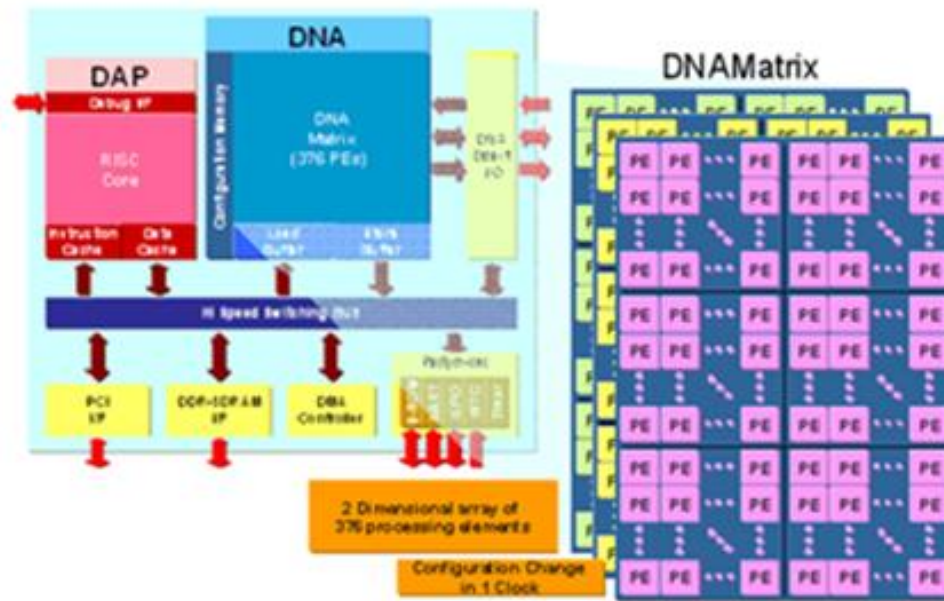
DAP

Debug I/F

RISC Core

Instruction Cache

Data Cache

DNA

Configuration Memory

DNA Matrix (376 PEs)

Load Buffer

Store Buffer

DNA Direct I/O

Hi Speed Switching BUS

PCI I/F

DDR-SDRAM I/F

DMA Controller

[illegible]

DNAMatrix

PE PE PE PE PE PE PE

PE PE PE PE PE PE PE

PE PE PE PE PE PE PE

PE PE PE PE PE PE PE

PE PE PE PE PE PE PE

PE PE PE PE PE PE PE

PE PE PE PE PE PE PE

PE PE PE PE PE PE PE

2 Dimensional array of 376 processing elements

Configuration Change in 1 Clock